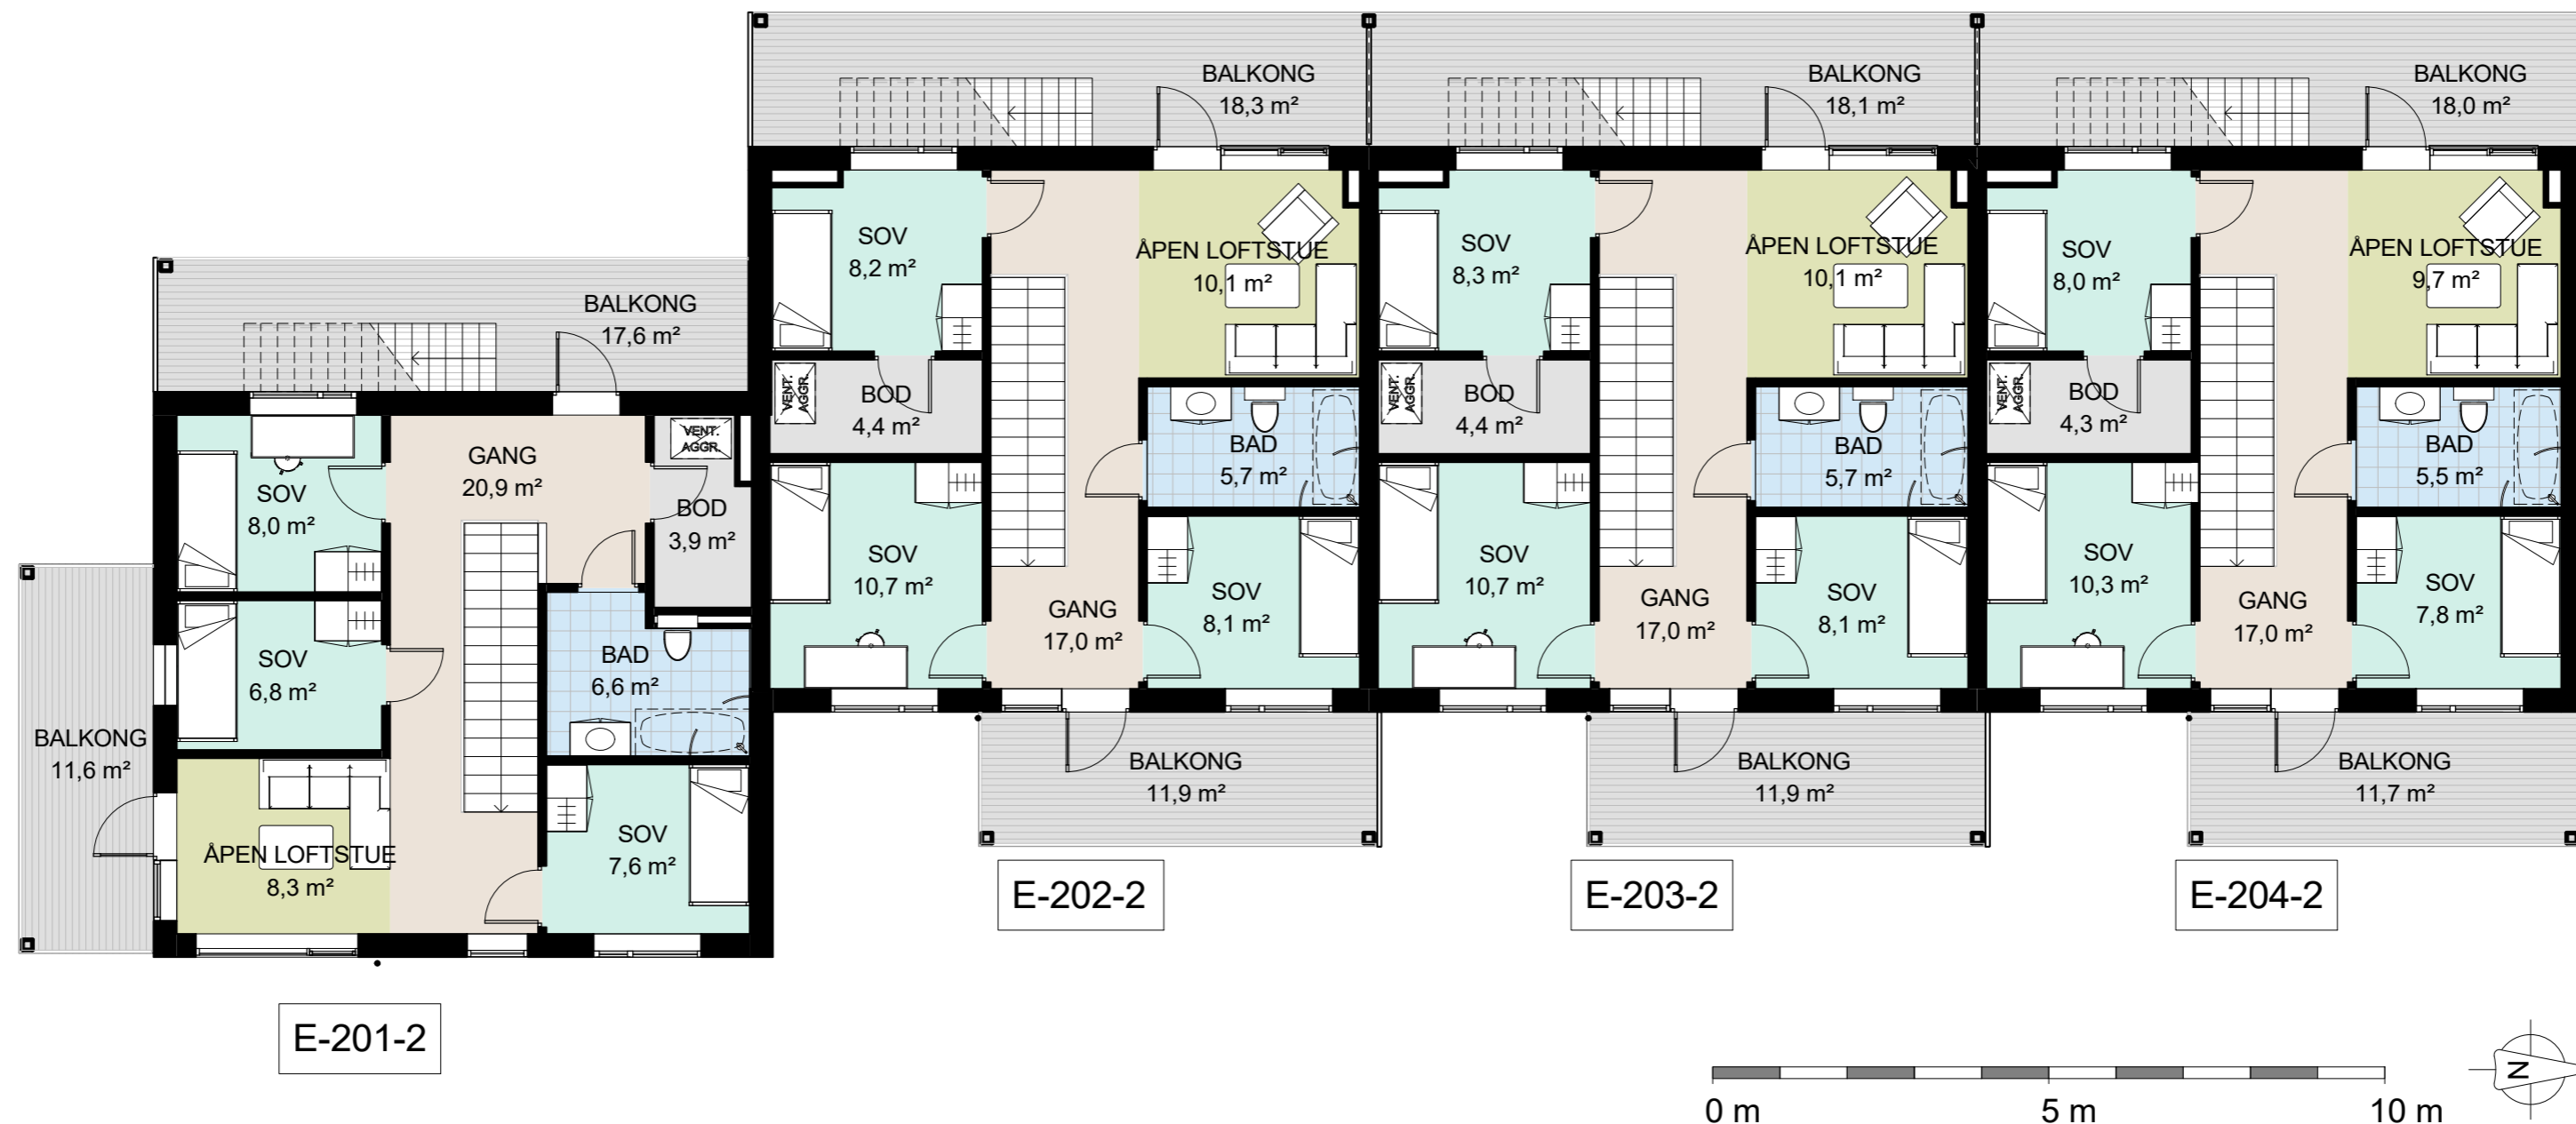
BALKONG
18,3 m²

BALKONG
18,1 m²

BALKONG
18,0 m²

SOV
8,2 m²

ÅPEN LOFTSTUE
10,1 m²

SOV
8,3 m²

ÅPEN LOFTSTUE
10,1 m²

SOV
8,0 m²

ÅPEN LOFTSTUE
9,7 m²

BALKONG
17,6 m²

VENT. AGGR.

BOD
4,4 m²

VENT. AGGR.

BOD
4,4 m²

VENT. AGGR.

BOD
4,3 m²

BAD
5,7 m²

BAD
5,7 m²

BAD
5,5 m²

GANG
20,9 m²

VENT. AGGR.

SOV
8,0 m²

BOD
3,9 m²

SOV
10,7 m²

SOV
10,7 m²

SOV
10,3 m²

GANG
17,0 m²

SOV
8,1 m²

GANG
17,0 m²

SOV
8,1 m²

GANG
17,0 m²

SOV
7,8 m²

SOV
6,8 m²

BAD
6,6 m²

BALKONG
11,6 m²

BALKONG
11,9 m²

BALKONG
11,9 m²

BALKONG
11,7 m²

SOV
7,6 m²

ÅPEN LOFTSTUE
8,3 m²

E-202-2

E-203-2

E-204-2

E-201-2

0 m
5 m
10 m

N